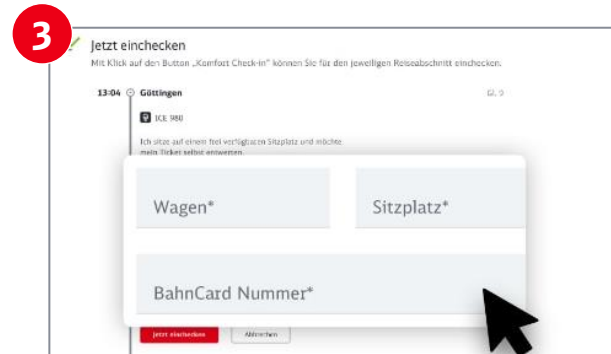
3

Jetzt einchecken

Mit Klick auf den Button „Komfort Check-in" können Sie für den jeweiligen Reiseabschnitt einchecken.

13:04 Göttingen

Gl. 9

ICE 980

Ich sitze auf einem frei verfügbaren Sitzplatz und möchte mein Ticket selbst entwerten.

Wagen*

Sitzplatz*

BahnCard Nummer*

Jetzt einchecken

Abbrechen